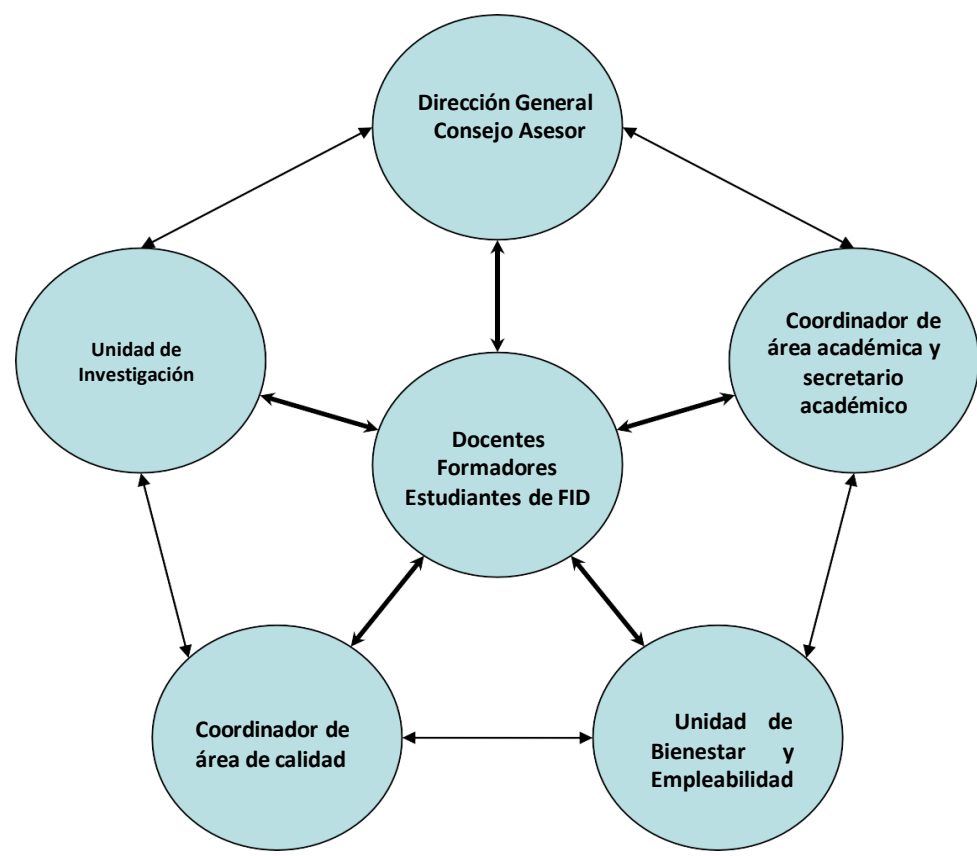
Dirección General
Consejo Asesor

Unidad de
Investigación

Coordinador de
área académica y
secretario
académico

Docentes
Formadores
Estudiantes de FID

Coordinador de
área de calidad

Unidad de
Bienestar y
Empleabilidad